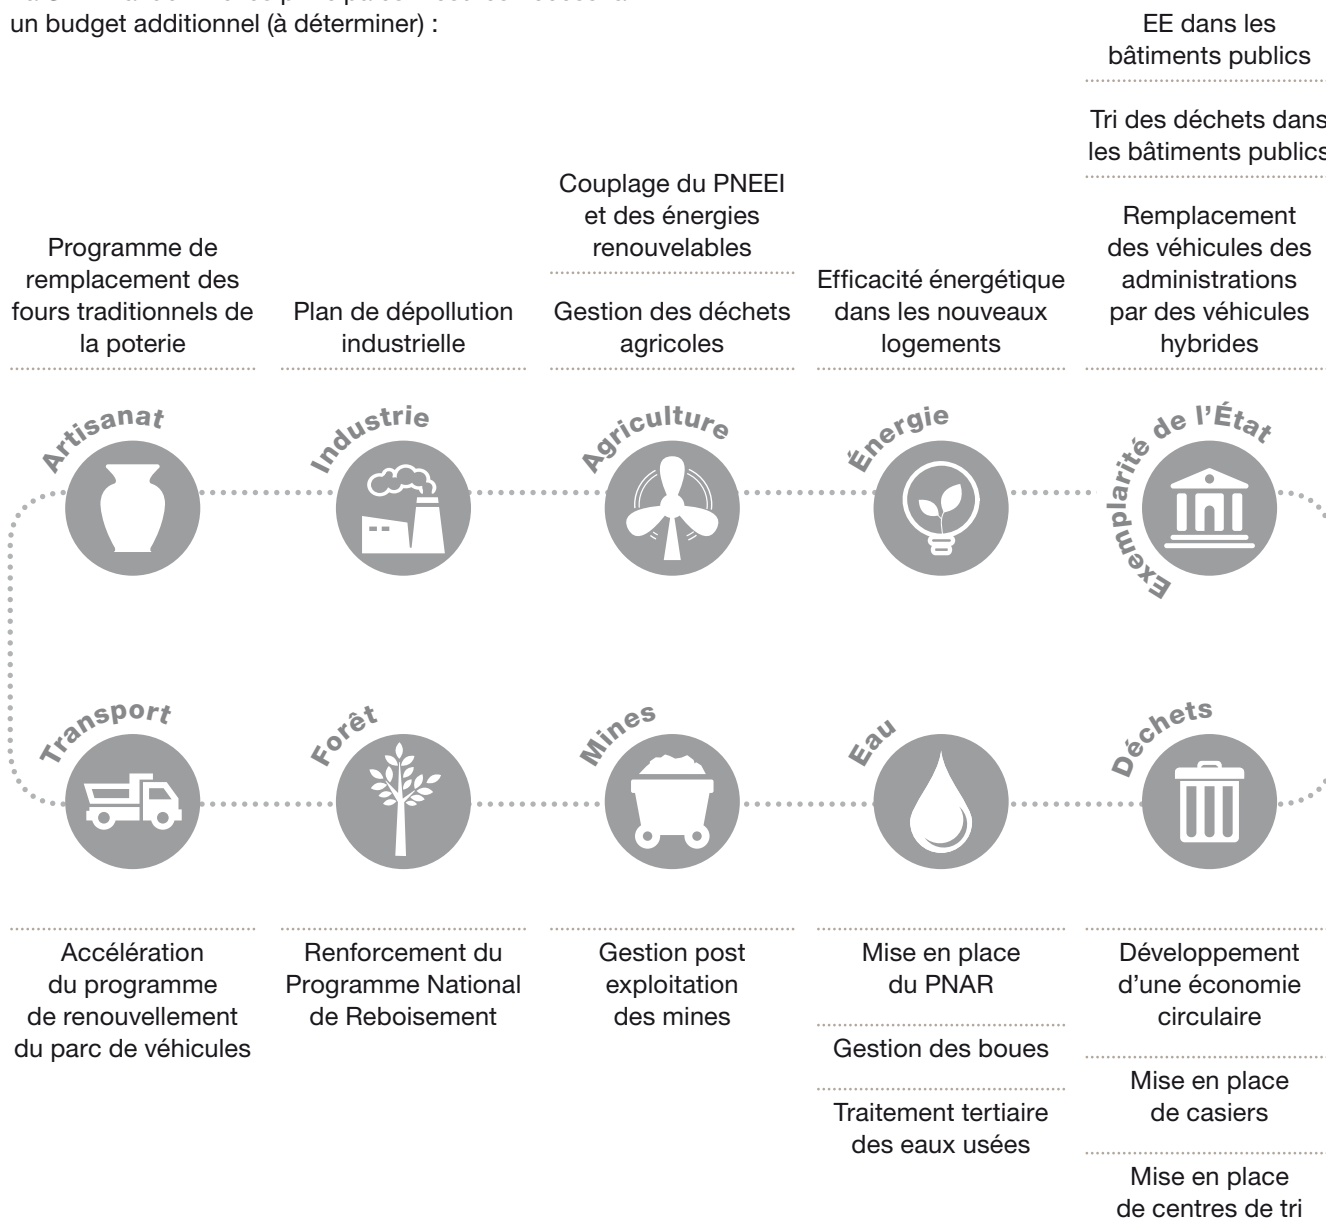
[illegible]
un budget additionnel (à déterminer) :

EE dans les bâtiments publics

Tri des déchets dans les bâtiments publics

Remplacement des véhicules des administrations par des véhicules hybrides

Programme de remplacement des fours traditionnels de la poterie

Plan de dépollution industrielle

Couplage du PNEEI et des énergies renouvelables

Gestion des déchets agricoles

Efficacité énergétique dans les nouveaux logements

Artisanat

Industrie

Agriculture

Énergie

Exemplarité de l'État

Transport

Forêt

Mines

Eau

Déchets

Accélération du programme de renouvellement du parc de véhicules

Renforcement du Programme National de Reboisement

Gestion post exploitation des mines

Mise en place du PNAR

Gestion des boues

Traitement tertiaire des eaux usées

Développement d'une économie circulaire

Mise en place de casiers

Mise en place de centres de tri